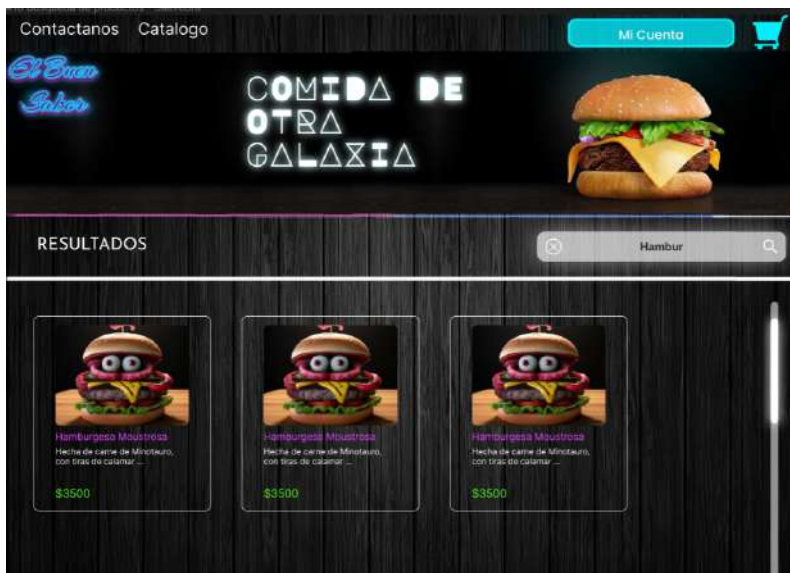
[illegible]

Contactanos Catalogo

Mi Cuenta

El Buen Sabor

COMIDA DE OTRA GALAXIA

RESULTADOS

Hambur

Hamburgesa Moustrosa
Hecha de carne de Minotauro, con tiras de calamar ...
$3500

Hamburgesa Moustrosa
Hecha de carne de Minotauro, con tiras de calamar ...
$3500

Hamburgesa Moustrosa
Hecha de carne de Minotauro, con tiras de calamar ...
$3500